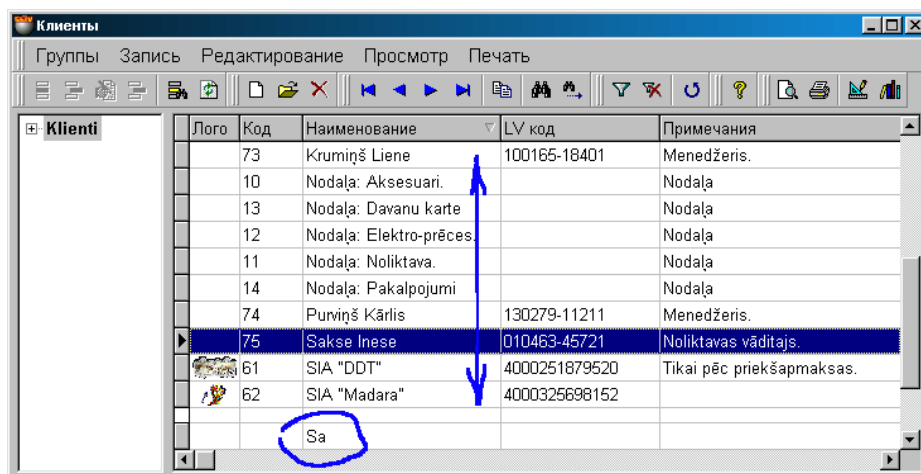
Клиенты

Группы Запись Редактирование Просмотр Печать

Klienti

| Лого | Код | Наименование | LV код | Примечания |
|---|---|---|---|---|
| | 73 | Kruminš Liene | 100165-18401 | Menedžeris. |
| | 10 | Nodaļa: Aksesuari. | | Nodaļa |
| | 13 | Nodaļa: Davanu karte | | Nodaļa |
| | 12 | Nodaļa: Elektro-preces. | | Nodaļa |
| | 11 | Nodaļa: Noliktava. | | Nodaļa |
| | 14 | Nodaļa: Pakalpojumi | | Nodaļa |
| | 74 | Purviņš Kārlis | 130279-11211 | Menedžeris. |
| | 75 | Sakse Inese | 010463-45721 | Noliktavas vāditajs. |
| | 61 | SIA "DDT" | 4000251879520 | Tikai pēc priekšapmaksas. |
| | 62 | SIA "Madara" | 4000325698152 | |
| | | Sa | | |